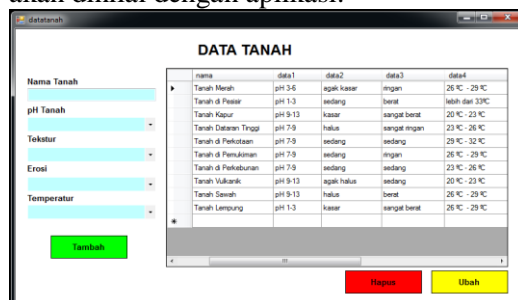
akan diinial dengan aplikasi.

datatanah

DATA TANAH

Nama Tanah

pH Tanah

Tekstur

Erosi

Temperatur

Tambah

| | nama | data1 | data2 | data3 | data4 |
|---|---|---|---|---|---|
| ▸ | Tanah Merah | pH 3-6 | agak kasar | ringan | 26 ºC - 29 ºC |
| | Tanah di Pesisir | pH 1-3 | sedang | berat | lebih dari 33ºC |
| | Tanah Kapur | pH 9-13 | kasar | sangat berat | 20 ºC - 23 ºC |
| | Tanah Dataran Tinggi | pH 7-9 | halus | sangat ringan | 23 ºC - 26 ºC |
| | Tanah di Perkotaan | pH 7-9 | sedang | sedang | 29 ºC - 32 ºC |
| | Tanah di Pemukiman | pH 7-9 | sedang | ringan | 26 ºC - 29 ºC |
| | Tanah di Perkebunan | pH 7-9 | sedang | sedang | 23 ºC - 26 ºC |
| | Tanah Vulkanik | pH 9-13 | agak halus | sedang | 20 ºC - 23 ºC |
| | Tanah Sawah | pH 9-13 | halus | berat | 26 ºC - 29 ºC |
| | Tanah Lempung | pH 1-3 | kasar | sangat berat | 26 ºC - 29 ºC |
| * | | | | | |

Hapus

Ubah